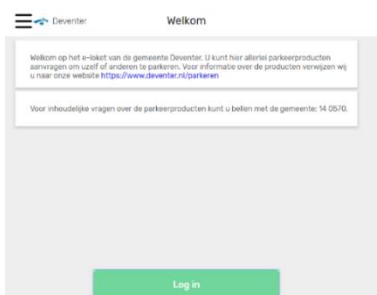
Deventer

Welkom

Welkom op het e-loket van de gemeente Deventer. U kunt hier allerlei parkeerproducten aanvragen om uzelf of anderen te parkeren. Voor informatie over de producten verwijzen wij u naar onze website https://www.deventer.nl/parkeren

Voor inhoudelijke vragen over de parkeerproducten kunt u bellen met de gemeente: 14 0570.

Log in